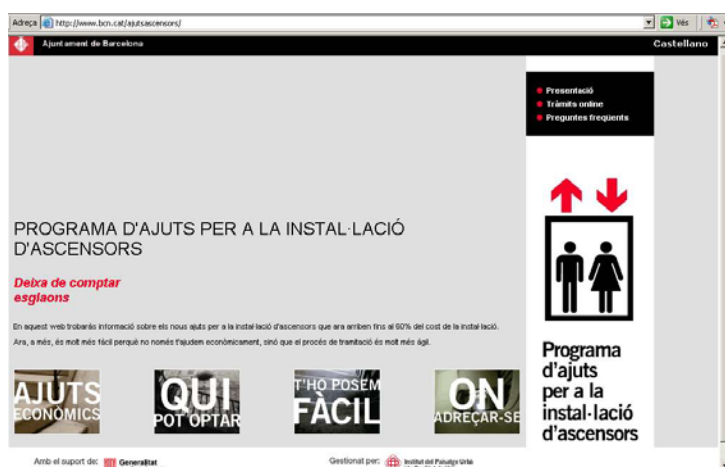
Adreça http://www.bcn.cat/ajutsascensors/ Vés

Ajuntament de Barcelona

Castellano

Presentació
Tràmits online
Preguntes freqüents

PROGRAMA D'AJUTS PER A LA INSTAL·LACIÓ D'ASCENSORS

Deixa de comptar esglaons

En aquest web trobaràs informació sobre els nous ajuts per a la instal·lació d'ascensors que ara arriben fins al 60% del cost de la instal·lació.

Ara, a més, és molt més fàcil perquè no només t'ajudem econòmicament, sinó que el procés de tramitació és molt més àgil.

AJUTS ECONÒMICS

QUI POT OPTAR

T'HO POSEM FÀCIL

ON ADREÇAR-SE

Programa d'ajuts per a la instal·lació d'ascensors

Amb el suport de: Generalitat

Gestionat per: Institut del Paisatge Urbà